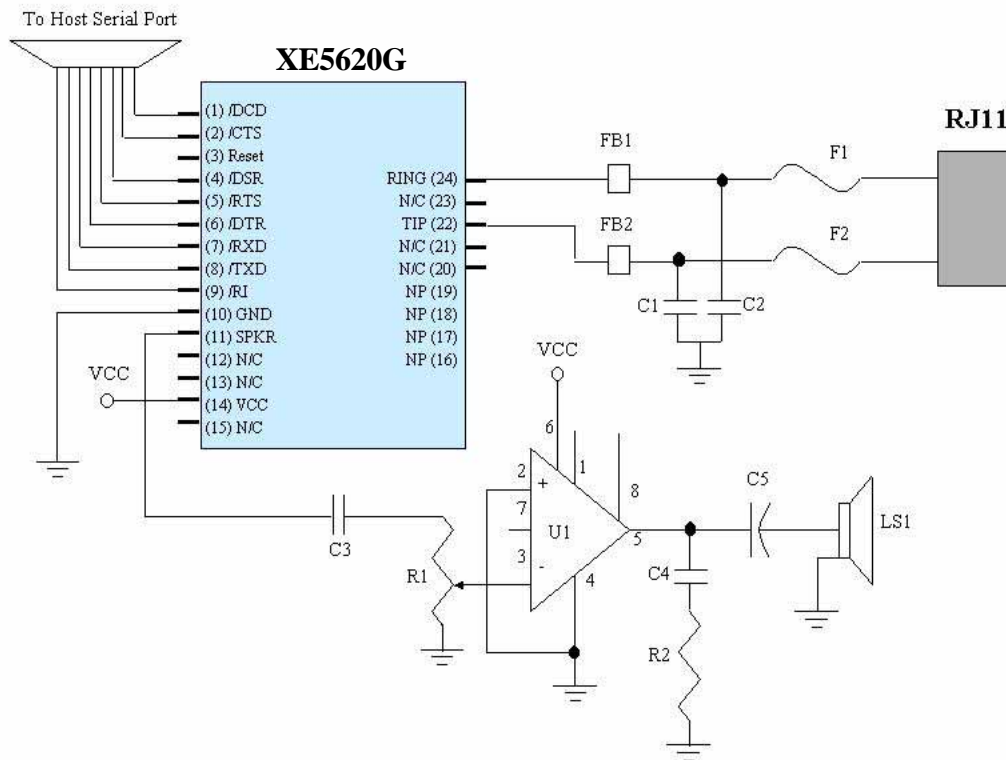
To Host Serial Port

XE5620G

(1) /DCD
(2) /CTS
(3) Reset
(4) /DSR
(5) /RTS
(6) /DTR
(7) /RXD
(8) /TXD
(9) /RI
(10) GND
(11) SPKR
(12) N/C
(13) N/C
(14) VCC
(15) N/C

RING (24)
N/C (23)
TIP (22)
N/C (21)
N/C (20)
NP (19)
NP (18)
NP (17)
NP (16)

RJ11

FB1
FB2
F1
F2
C1
C2
VCC
VCC
6
1
2
+
7
8
U1
3
-
4
5
C3
R1
C4
R2
C5
LS1